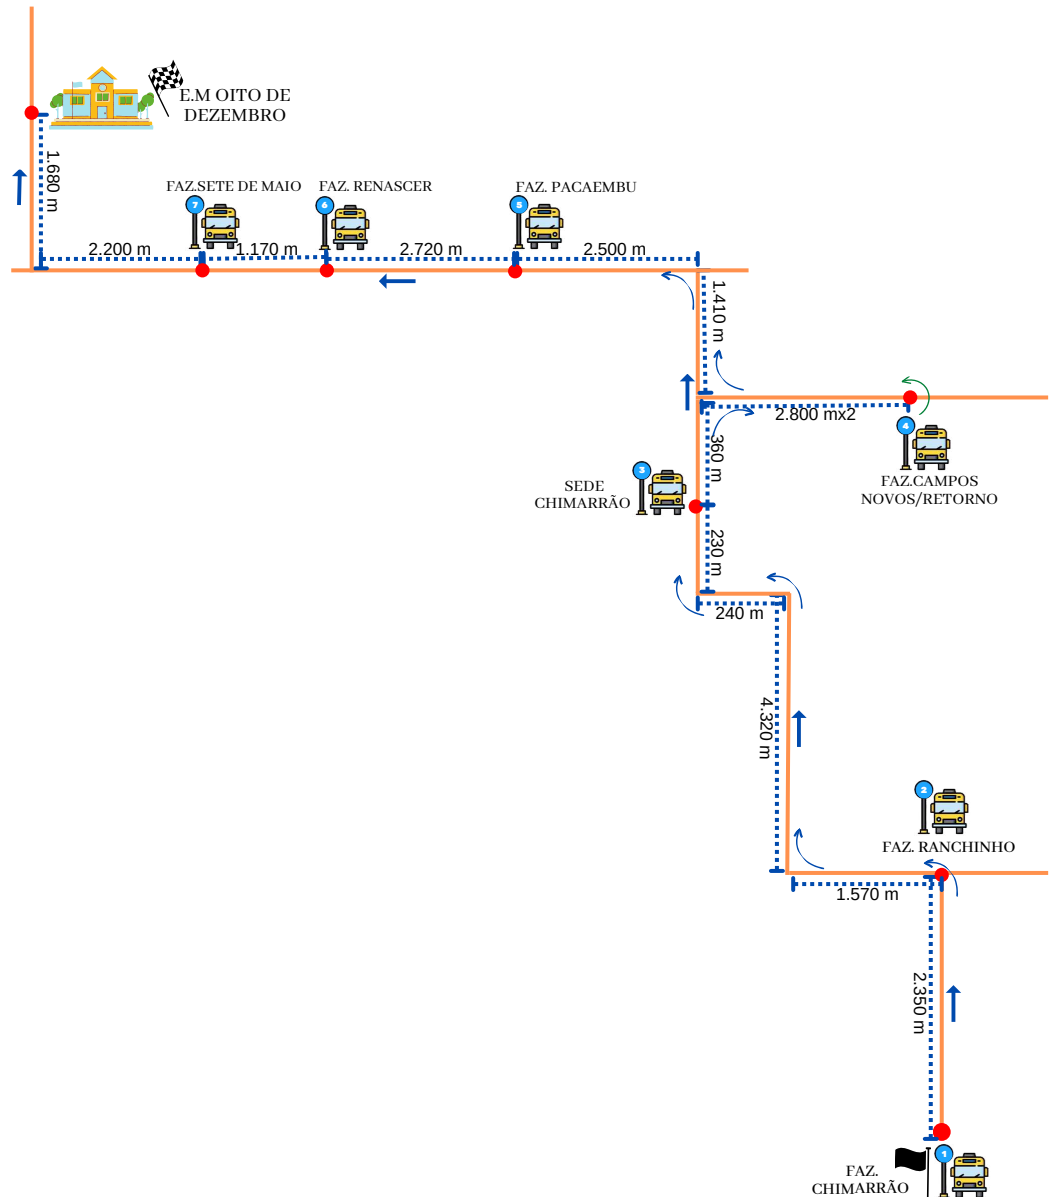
E.M OITO DE DEZEMBRO

1.680 m

FAZ.SETE DE MAIO
7

FAZ. RENASCER
6

FAZ. PACAEMBU
5

2.200 m
1.170 m
2.720 m
2.500 m

1.410 m

2.800 mx2

4
FAZ.CAMPOS NOVOS/RETORNO

360 m

3
SEDE CHIMARRÃO

230 m

240 m

4.320 m

2
FAZ. RANCHINHO

1.570 m

2.350 m

1
FAZ. CHIMARRÃO